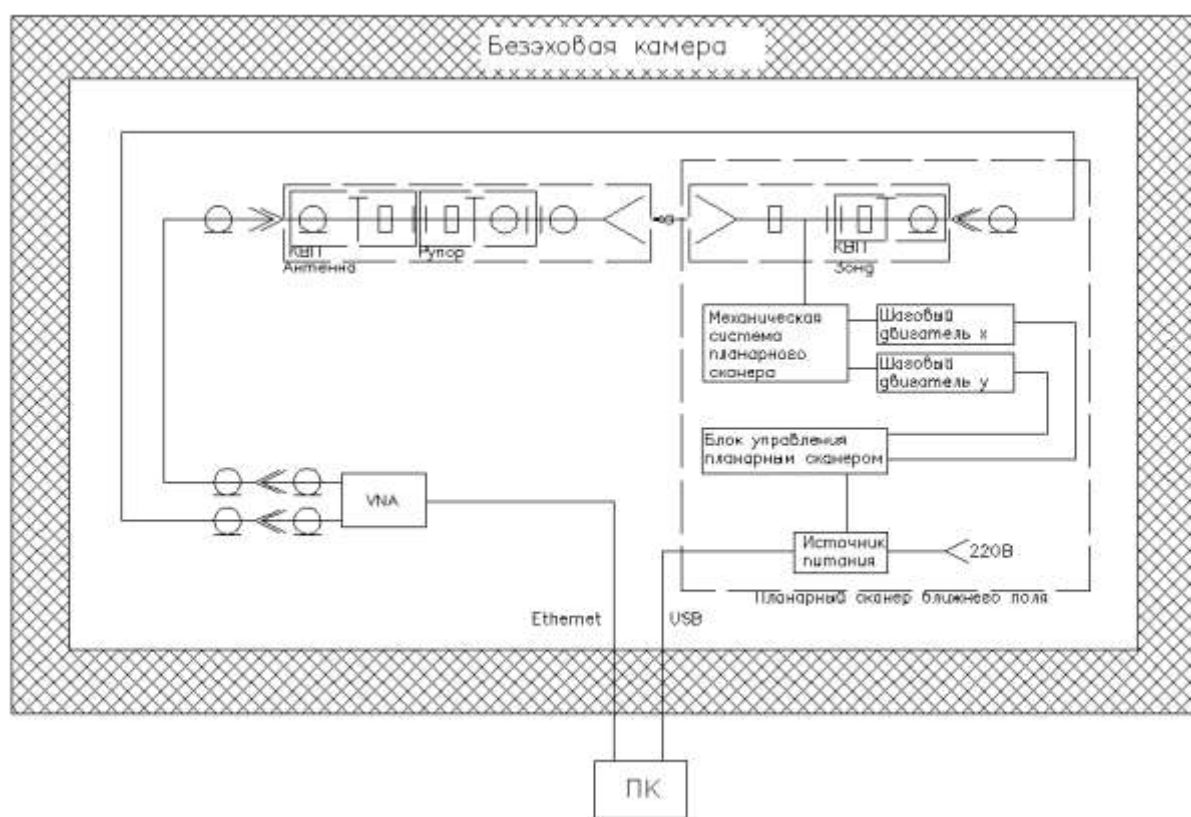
Безэховая камера

КВП
Антенна

Рупор

КВП
Зонд

Механическая система планарного сканера

Шаговый двигатель x

Шаговый двигатель y

Блок управления планарным сканером

VNA

Источник питания

220В

Планарный сканер ближнего поля

Ethernet

USB

ПК